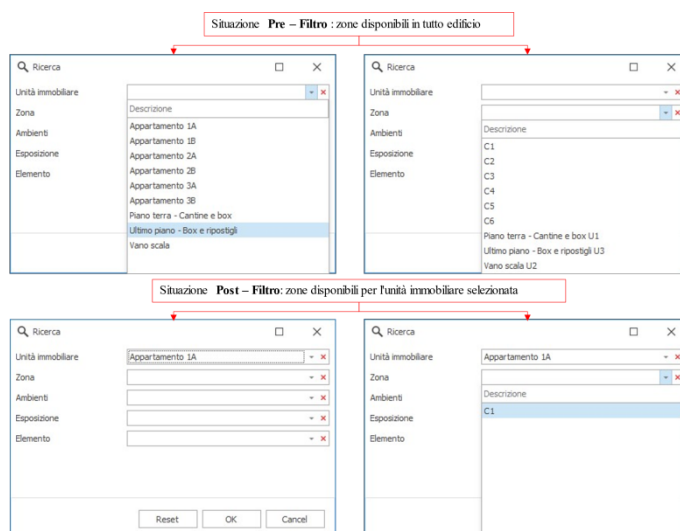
Situazione **Pre – Filtro** : zone disponibili in tutto edificio

Ricerca

Unità immobiliare
Zona
Ambienti
Esposizione
Elemento

Descrizione
Appartamento 1A
Appartamento 1B
Appartamento 2A
Appartamento 2B
Appartamento 3A
Appartamento 3B
Piano terra - Cantine e box
Ultimo piano - Box e ripostigli
Vano scala

Ricerca

Unità immobiliare
Zona
Ambienti
Esposizione
Elemento

Descrizione
C1
C2
C3
C4
C5
C6
Piano terra - Cantine e box U1
Ultimo piano - Box e ripostigli U3
Vano scala U2

Situazione **Post – Filtro**: zone disponibili per l'unità immobiliare selezionata

Ricerca

Unità immobiliare Appartamento 1A
Zona
Ambienti
Esposizione
Elemento

Reset OK Cancel

Ricerca

Unità immobiliare Appartamento 1A
Zona
Ambienti
Esposizione
Elemento

Descrizione
C1